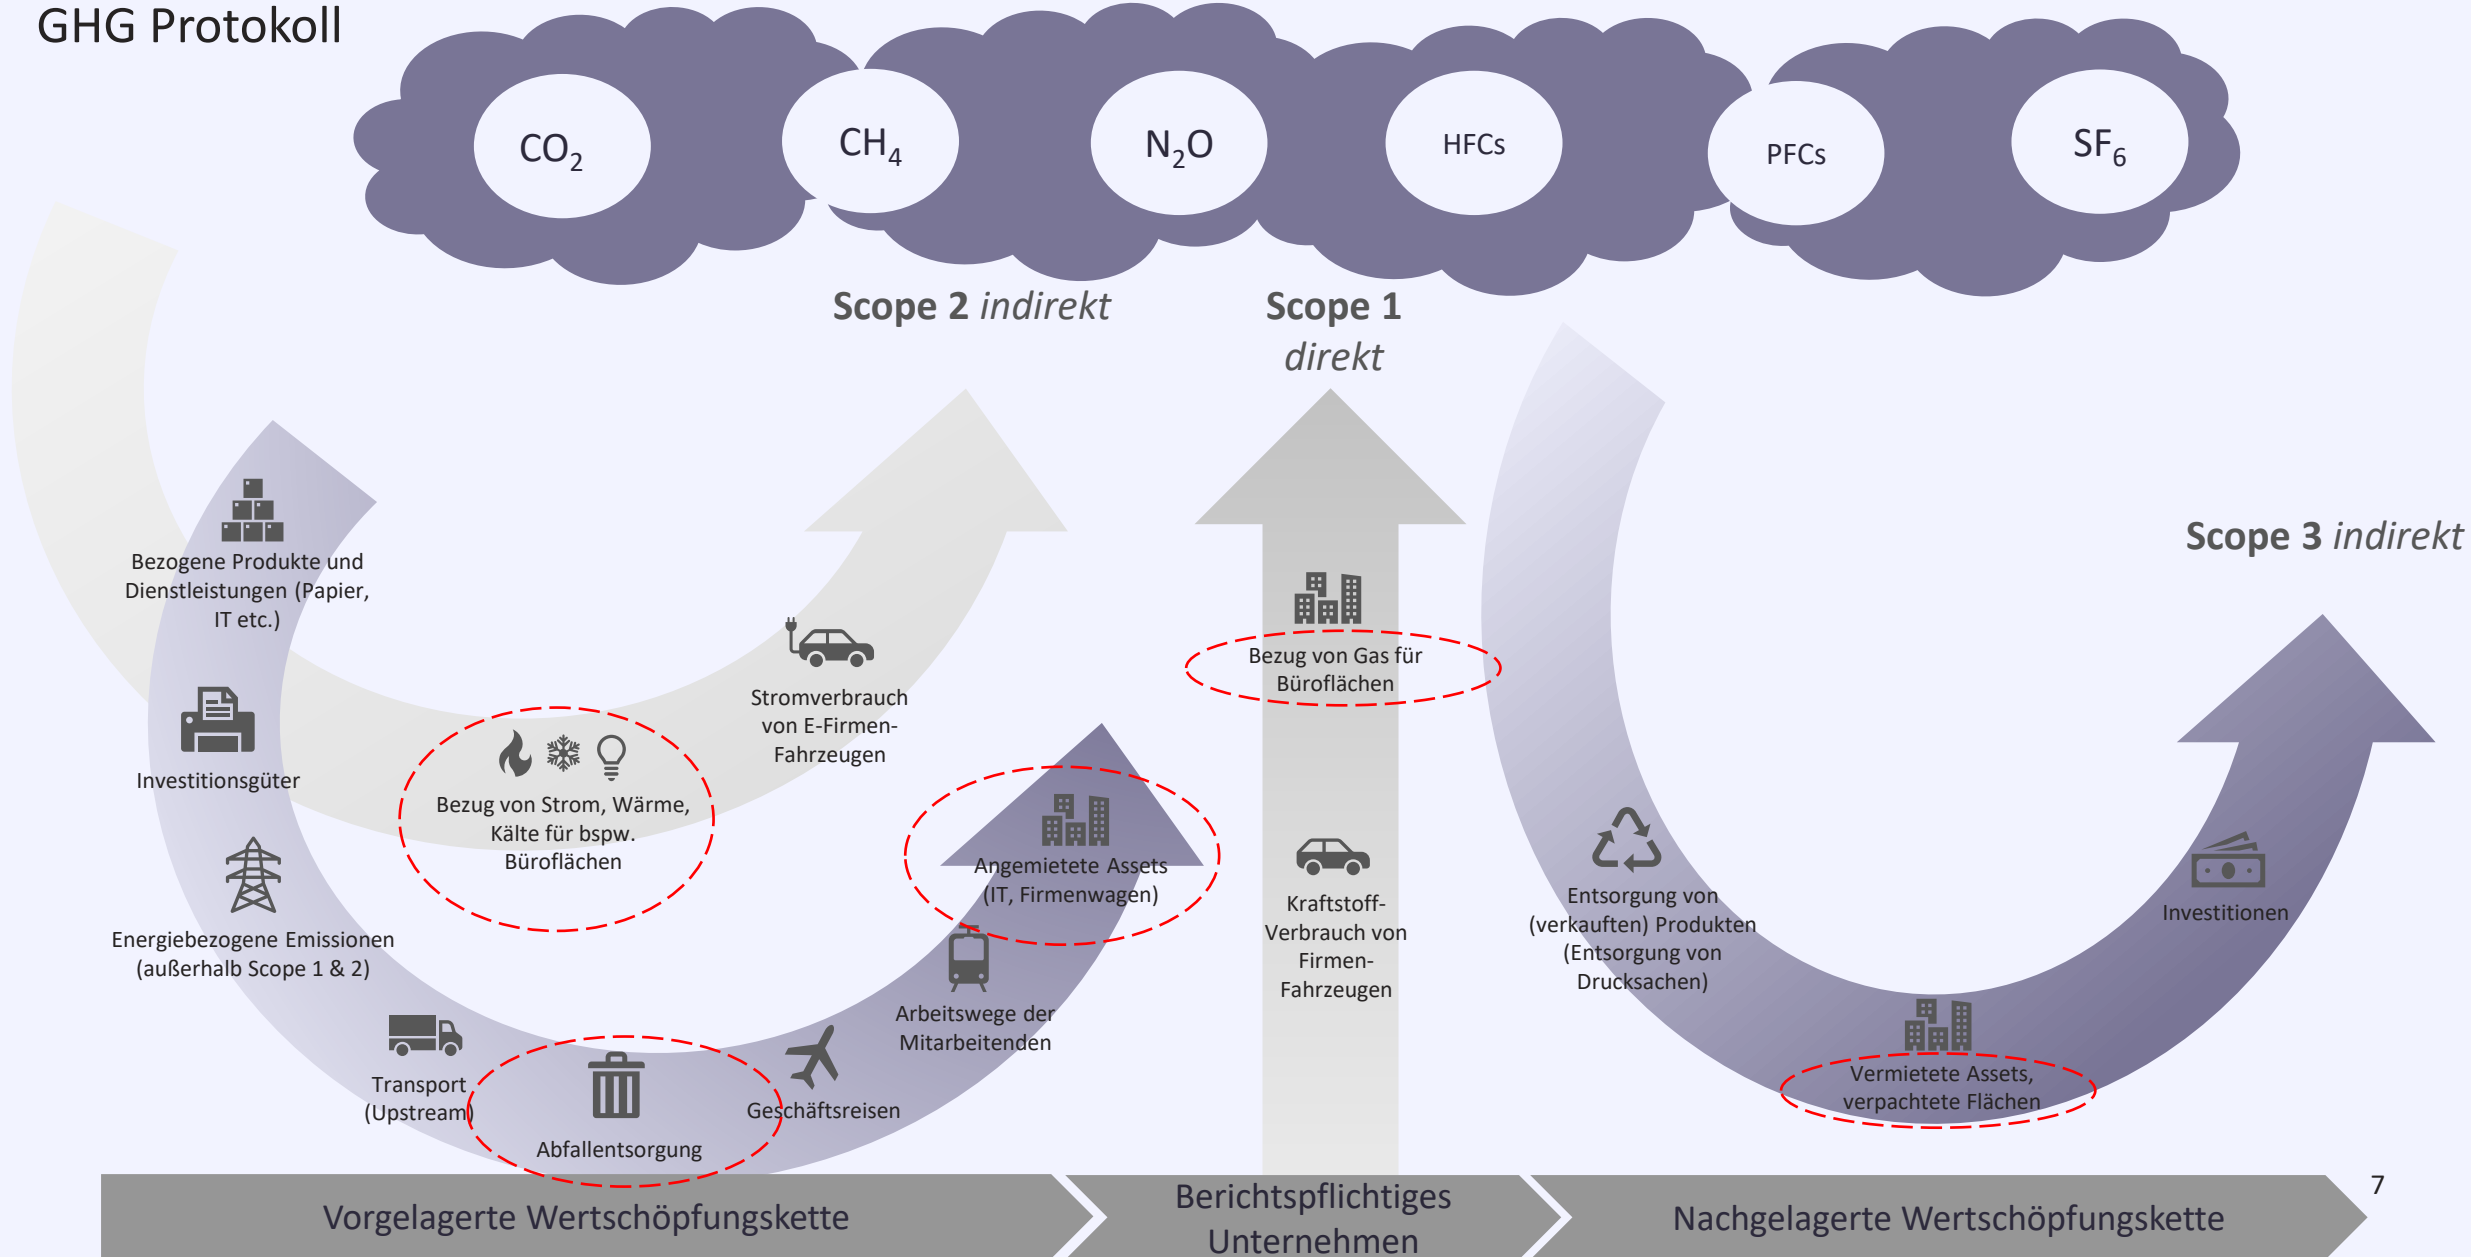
GHG Protokoll

$CO_2$ $CH_4$ $N_2O$ HFCs PFCs $SF_6$

Scope 2 *indirekt*

Scope 1 *direkt*

Scope 3 *indirekt*

Bezogene Produkte und Dienstleistungen (Papier, IT etc.)

Investitionsgüter

Energiebezogene Emissionen (außerhalb Scope 1 & 2)

Transport (Upstream)

Abfallentsorgung

Geschäftsreisen

Arbeitswege der Mitarbeitenden

Angemietete Assets (IT, Firmenwagen)

Bezug von Strom, Wärme, Kälte für bspw. Büroflächen

Stromverbrauch von E-Firmen-Fahrzeugen

Bezug von Gas für Büroflächen

Kraftstoff-Verbrauch von Firmen-Fahrzeugen

Entsorgung von (verkauften) Produkten (Entsorgung von Drucksachen)

Vermietete Assets, verpachtete Flächen

Investitionen

Vorgelagerte Wertschöpfungskette

Berichtspflichtiges Unternehmen

Nachgelagerte Wertschöpfungskette

7